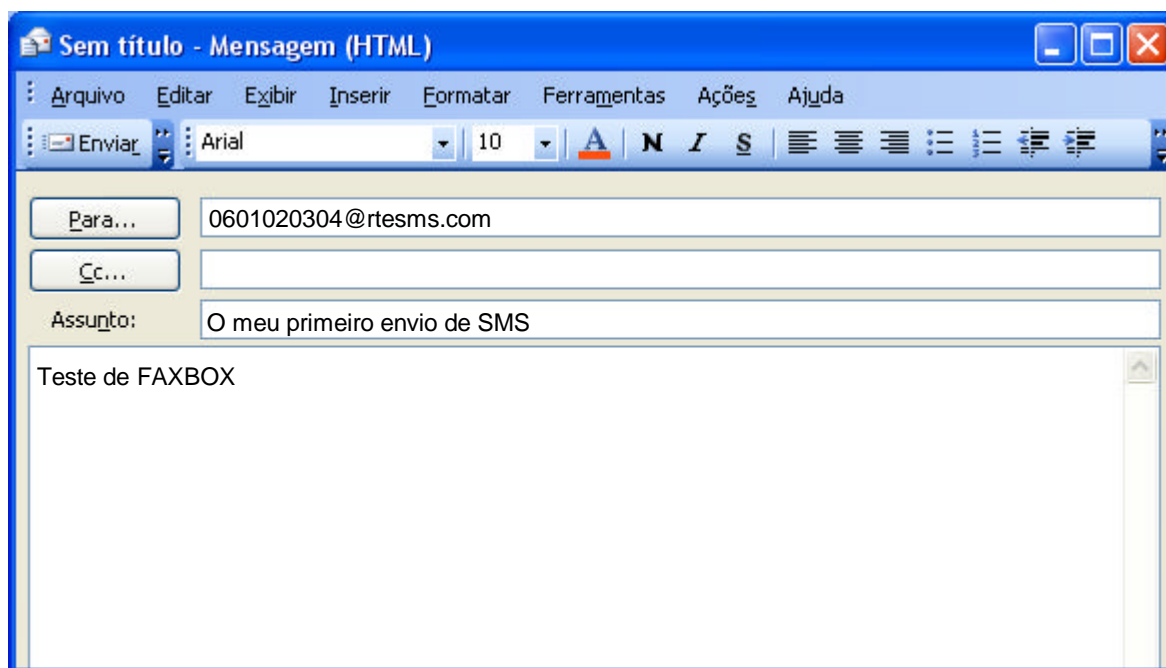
Sem título - Mensagem (HTML)

Arquivo Editar Exibir Inserir Formatar Ferramentas Ações Ajuda

Enviar Arial 10 A N I S

Para...
0601020304@rtesms.com

Cc...

Assunto:
O meu primeiro envio de SMS

Teste de FAXBOX